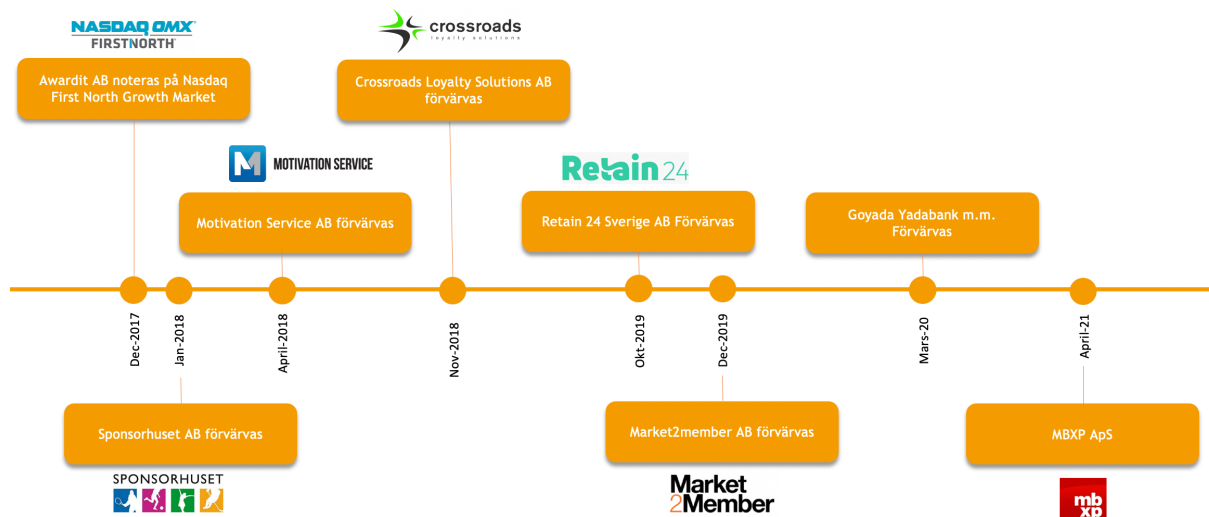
NASDAQ OMX
FIRSTNORTH

Awardit AB noteras på Nasdaq First North Growth Market

crossroads
loyalty solutions

Crossroads Loyalty Solutions AB förvärvas

MOTIVATION SERVICE

Motivation Service AB förvärvas

Retain24

Retain 24 Sverige AB Förvärvas

Goyada Yadabank m.m. Förvärvas

Dec-2017

Jan-2018

April-2018

Nov-2018

Okt-2019

Dec-2019

Mars-20

April-21

Sponsorhuset AB förvärvas

SPONSORHUSET

Market2member AB förvärvas

Market 2Member

MBXP ApS

mb xp